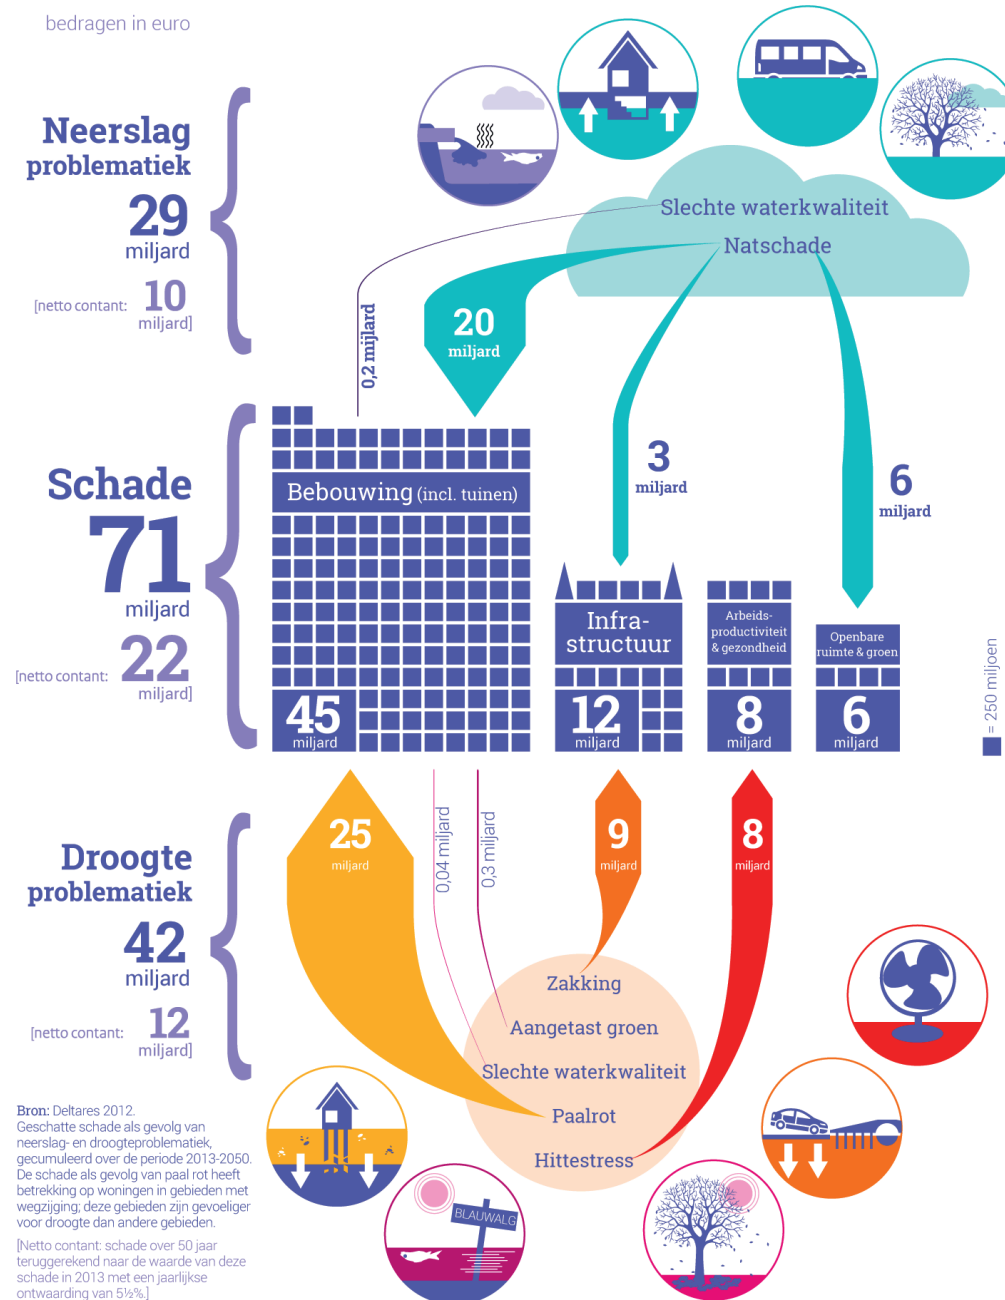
bedragen in euro

Neerslag problematiek
29 miljard
[netto contant: 10 miljard]

Slechte waterkwaliteit
Natschade

0,2 miljard
20 miljard
3 miljard
6 miljard

Schade
71 miljard
[netto contant: 22 miljard]

Bebouwing (incl. tuinen)
45 miljard
Infra-structuur
12 miljard
Arbeids-productiviteit & gezondheid
8 miljard
Openbare ruimte & groen
6 miljard

= 250 miljoen

25 miljard
0,04 miljard
0,3 miljard
9 miljard
8 miljard

Droogte problematiek
42 miljard
[netto contant: 12 miljard]

Zakking
Aangetast groen
Slechte waterkwaliteit
Paalrot
Hittestress

BLAUWALG

Bron: Deltares 2012.
Geschatte schade als gevolg van neerslag- en droogteproblematiek, gecumuleerd over de periode 2013-2050. De schade als gevolg van paal rot heeft betrekking op woningen in gebieden met wegzijging; deze gebieden zijn gevoeliger voor droogte dan andere gebieden.
[Netto contant: schade over 50 jaar teruggerekend naar de waarde van deze schade in 2013 met een jaarlijkse ontwaarding van 5½%.]